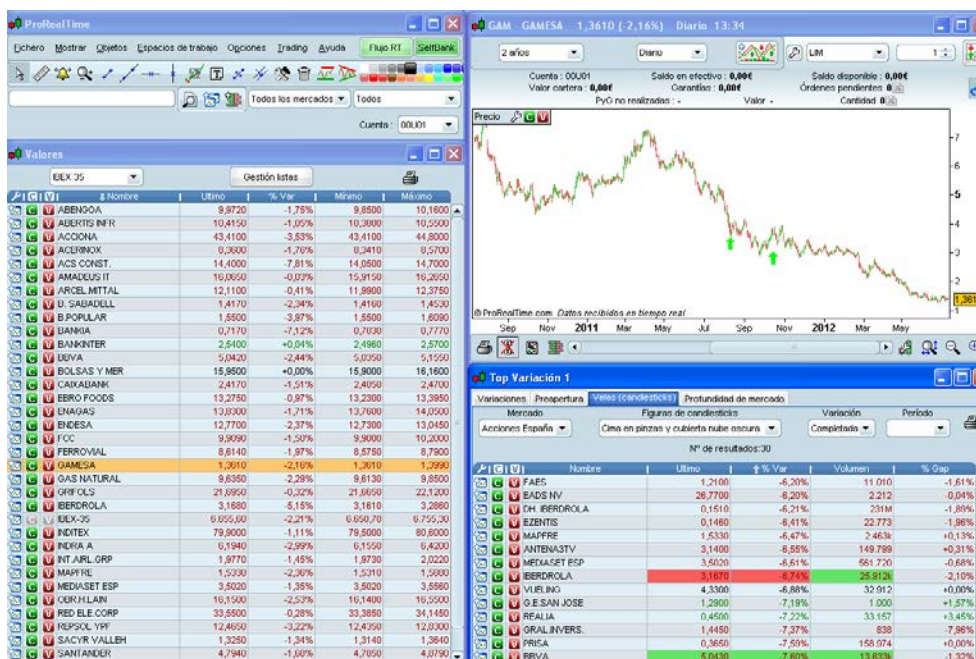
ProRealTime

Fichero Mostrar Objetos Espacios de trabajo Opciones Trading Ayuda Flujo RT SelfBank

Todos los mercados Todos

Cuenta : 00U01

Valores

IBEX 35 Gestión listas

| Nombre | Último | % Var | Mínimo | Máximo |
|---|---|---|---|---|
| ABENGOA | 9,9720 | -1,75% | 9,8500 | 10,1600 |
| ABERTIS INFR | 10,4150 | -1,05% | 10,3000 | 10,5500 |
| ACCIONA | 43,4100 | -3,53% | 43,4100 | 44,8000 |
| ACERINOX | 8,3600 | -1,76% | 8,3410 | 8,5700 |
| ACS CONST. | 14,4000 | -7,81% | 14,0500 | 14,7000 |
| AMADEUS IT | 16,0650 | -0,03% | 15,9150 | 16,2050 |
| ARCEL.MITTAL | 12,1100 | -0,41% | 11,9900 | 12,3750 |
| B. SABADELL | 1,4170 | -2,34% | 1,4160 | 1,4530 |
| B.POPULAR | 1,5500 | -3,87% | 1,5500 | 1,6090 |
| BANKIA | 0,7170 | -7,12% | 0,7030 | 0,7770 |
| BANKINTER | 2,5400 | +0,04% | 2,4960 | 2,5700 |
| BBVA | 5,0420 | -2,44% | 5,0350 | 5,1550 |
| BOLSAS Y MER | 15,9500 | +0,00% | 15,9000 | 16,1600 |
| CAIXABANK | 2,4170 | -1,51% | 2,4050 | 2,4700 |
| EBRO FOODS | 13,2750 | -0,97% | 13,2300 | 13,3950 |
| ENAGAS | 13,8300 | -1,71% | 13,7600 | 14,0500 |
| ENDESA | 12,7700 | -2,37% | 12,7300 | 13,0450 |
| FCC | 9,9090 | -1,50% | 9,9000 | 10,2000 |
| FERROVIAL | 8,6140 | -1,97% | 8,5750 | 8,7900 |
| GAMESA | 1,3610 | -2,16% | 1,3610 | 1,3990 |
| GAS NATURAL | 9,6350 | -2,29% | 9,6130 | 9,8500 |
| GRIFOLS | 21,8950 | -0,32% | 21,6650 | 22,1200 |
| IBERDROLA | 3,1680 | -5,15% | 3,1610 | 3,2880 |
| IBEX-35 | 6.655,80 | -2,21% | 6.650,70 | 6.755,30 |
| INDITEX | 79,9000 | -1,11% | 79,5000 | 80,8000 |
| INDRA A | 6,1940 | -2,99% | 6,1550 | 6,4200 |
| INT.AIRL.GRP | 1,9770 | -1,45% | 1,9730 | 2,0220 |
| MAPFRE | 1,5330 | -2,36% | 1,5310 | 1,5800 |
| MEDIASET ESP | 3,5020 | -1,35% | 3,5020 | 3,5560 |
| OBR.H.LAIN | 16,1500 | -2,53% | 16,1400 | 16,5500 |
| RED ELE.CORP | 33,5500 | -0,28% | 33,3850 | 34,1450 |
| REPSOL YPF | 12,4650 | -3,22% | 12,4350 | 12,8300 |
| SACYR VALLEH | 1,3250 | -1,34% | 1,3140 | 1,3640 |
| SANTANDER | 4,7940 | -1,60% | 4,7850 | 4,8790 |

GAM GAMESA 1,3610 (-2,16%) Diario 13:34

2 años Diario LIM

Cuenta : 00U01 Saldo en efectivo : 0,00€ Saldo disponible : 0,00€
Valor cartera : 0,00€ Garantías : 0,00€ Órdenes pendientes 0
PyG no realizadas : - Valor - Cantidad 0

Precio

© ProRealTime.com Datos recibidos en tiempo real

7 6 5 4 3 2 1,361

Sep Nov 2011 Mar May Jul Sep Nov 2012 Mar May

Top Variación 1

Variaciones Preapertura Velas (candlesticks) Profundidad de mercado

Mercado: Acciones España
Figuras de candlesticks: Cima en pinzas y cubierta nube oscura
Variación: Completada
Período

Nº de resultados:30

| Nombre | Último | % Var | Volumen | % Gap |
|---|---|---|---|---|
| FAES | 1,2100 | -6,20% | 11.010 | -1,61% |
| EADS NV | 26,7700 | -6,20% | 2.212 | -0,04% |
| DH. IBERDROLA | 0,1510 | -6,21% | 231M | -1,89% |
| EZENTIS | 0,1480 | -6,41% | 22.773 | -1,96% |
| MAPFRE | 1,5330 | -6,47% | 2.463k | +0,13% |
| ANTENA3TV | 3,1400 | -6,55% | 149.789 | +0,31% |
| MEDIASET ESP | 3,5020 | -6,61% | 561.720 | -0,68% |
| IBERDROLA | 3,1670 | -6,74% | 25.912k | -2,10% |
| VUELING | 4,3300 | -6,88% | 32.912 | +0,00% |
| G.E.SAN JOSE | 1,2900 | -7,19% | 1.000 | +1,57% |
| REALIA | 0,4500 | -7,22% | 33.157 | +3,45% |
| GRAL INVERS. | 1,4450 | -7,37% | 838 | -7,96% |
| PRISA | 0,3650 | -7,59% | 158.974 | +0,00% |
| BBVA | 5,0420 | -7,80% | 13.63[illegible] | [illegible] |